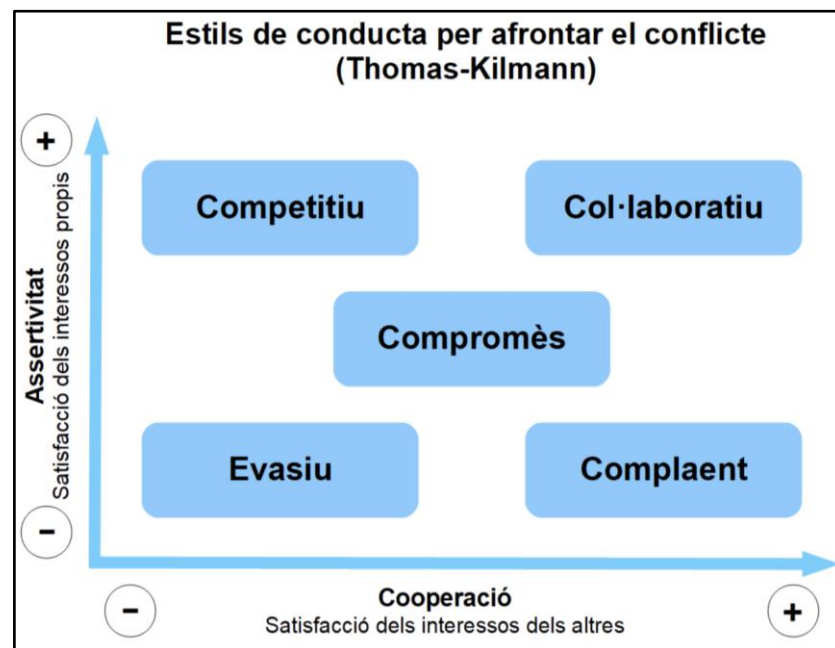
Estils de conducta per afrontar el conflicte
(Thomas-Kilmann)

+

Assertivitat
Satisfacció dels interessos propis

-

Competitiu

Col·laboratiu

Compromès

Evasiu

Complaent

-

Cooperació
Satisfacció dels interessos dels altres

+